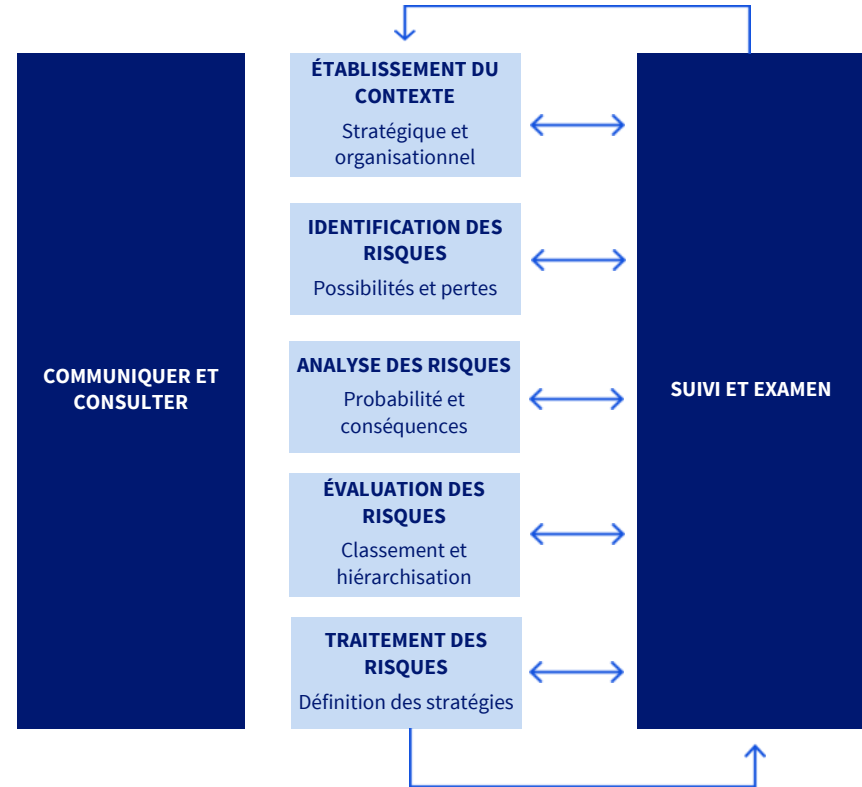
COMMUNIQUER ET CONSULTER

ÉTABLISSEMENT DU CONTEXTE
Stratégique et organisationnel

IDENTIFICATION DES RISQUES
Possibilités et pertes

ANALYSE DES RISQUES
Probabilité et conséquences

ÉVALUATION DES RISQUES
Classement et hiérarchisation

TRAITEMENT DES RISQUES
Définition des stratégies

SUIVI ET EXAMEN